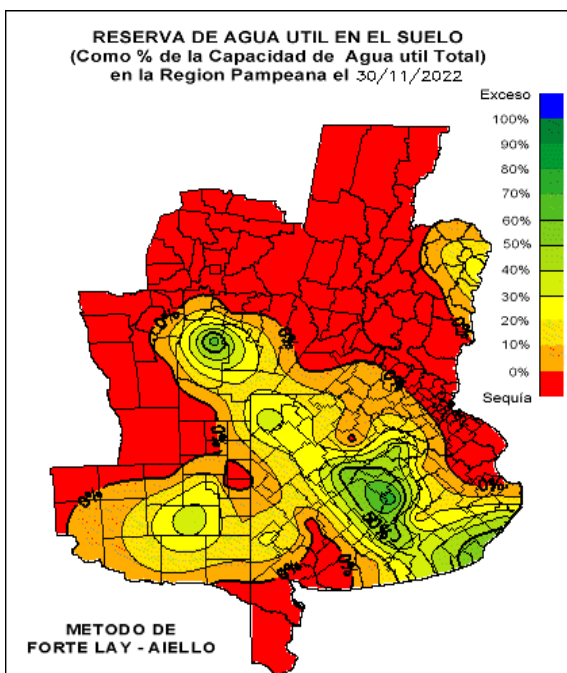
RESERVA DE AGUA UTIL EN EL SUELO
(Como % de la Capacidad de Agua util Total)
en la Region Pampeana el 30/11/2022

Exceso
100%
90%
80%
70%
60%
50%
40%
30%
20%
10%
0%
Sequía

METODO DE
FORTE LAY - AIELLO